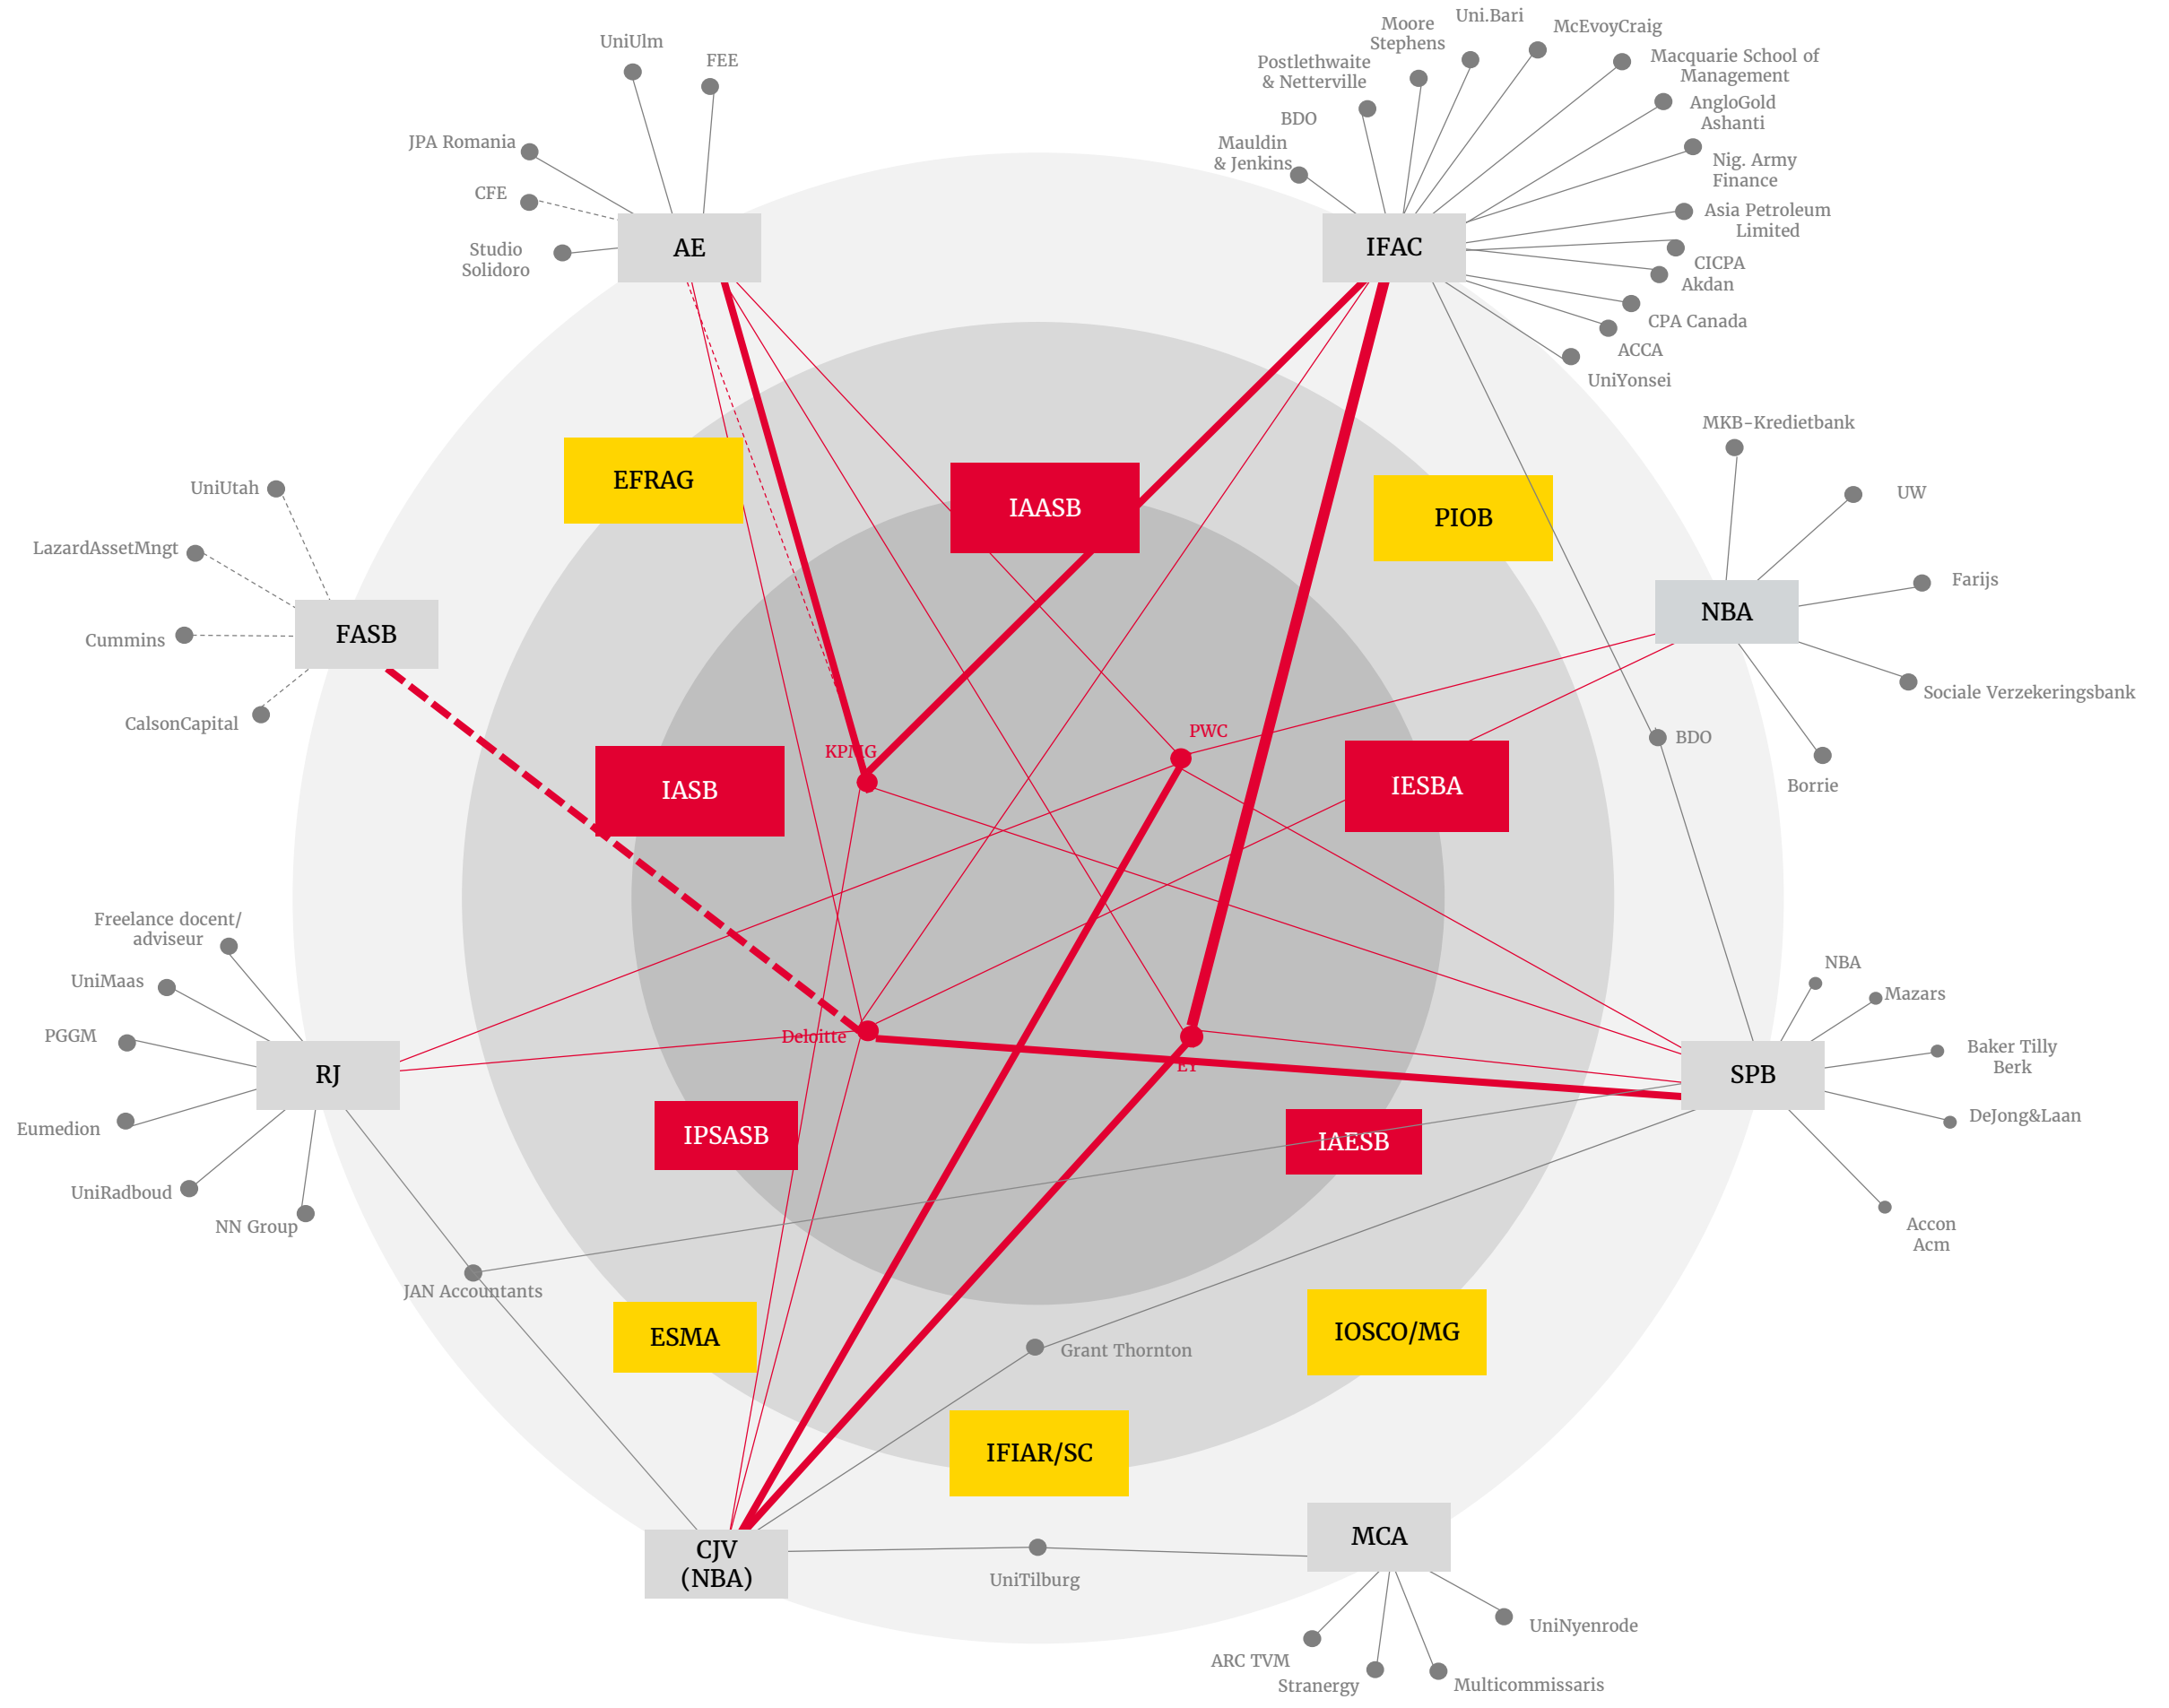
UniUlm
FEE
JPA Romania
CFE
Studio Solidoro
AE
Moore Stephens
Uni.Bari
McEvoyCraig
Postlethwaite & Netterville
Macquarie School of Management
BDO
AngloGold Ashanti
Mauldin & Jenkins
Nig. Army Finance
IFAC
Asia Petroleum Limited
CICPA
Akdan
CPA Canada
ACCA
UniYonsei
MKB-Kredietbank
UW
UniUtah
EFRAG
IAASB
PIOB
LazardAssetMngt
Farijs
NBA
FASB
Cummins
Sociale Verzekeringsbank
CalsonCapital
PWC
BDO
KPMG
IASB
IESBA
Borrie
Freelance docent/ adviseur
NBA
UniMaas
Mazars
PGGM
Deloitte
Baker Tilly Berk
RJ
SPB
EY
DeJong&Laan
Eumedion
IPSASB
IAESB
UniRadboud
Accon Acm
NN Group
JAN Accountants
ESMA
IOSCO/MG
Grant Thornton
IFIAR/SC
MCA
CJV (NBA)
UniTilburg
UniNyenrode
ARC TVM
Stranergy
Multicommissaris